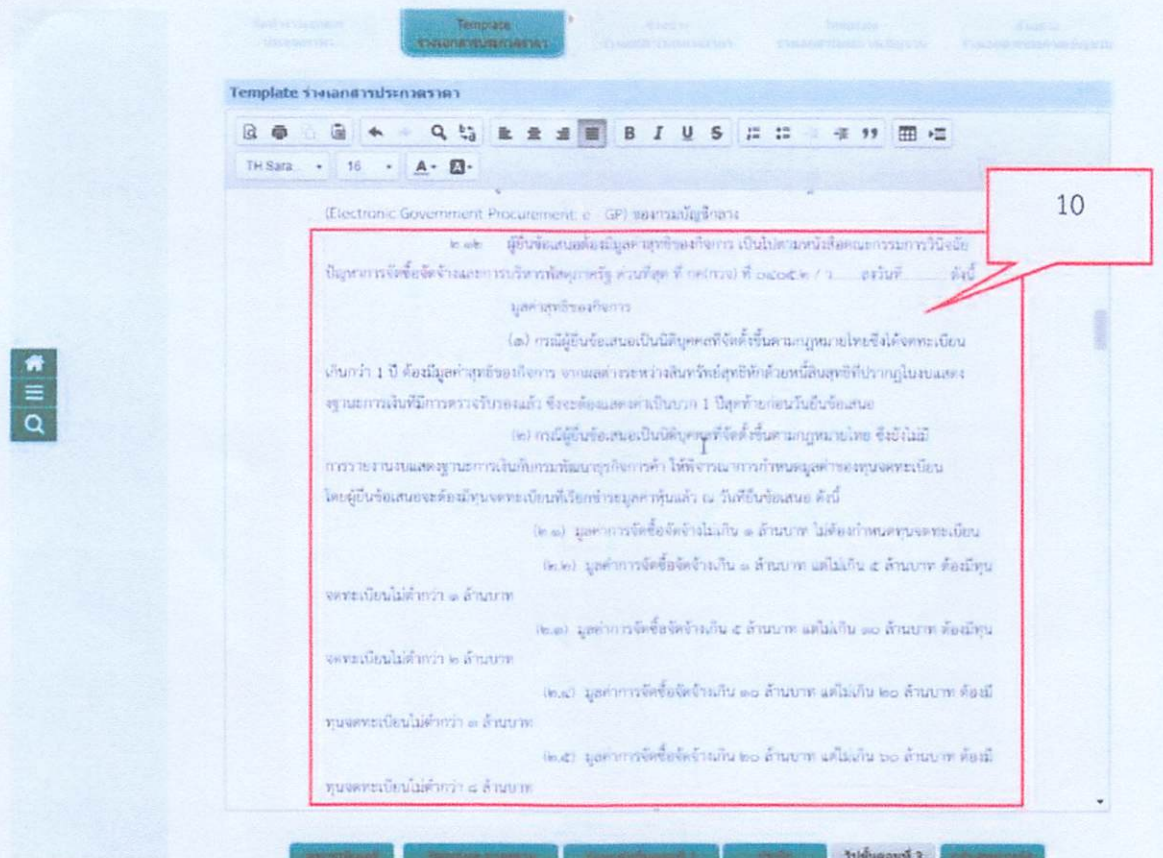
Template
ร่างเอกสารประกวดราคา

Template ร่างเอกสารประกวดราคา

TH Sara 16

10

(Electronic Government Procurement: e - GP) ของกรมบัญชีกลาง

๒.๑๒ ผู้ยื่นข้อเสนอต้องมีมูลค่าสุทธิของกิจการ เป็นไปตามหนังสือคณะกรรมการวินิจฉัยปัญหาการจัดซื้อจัดจ้างและการบริหารพัสดุภาครัฐ ด่วนที่สุด ที่ กค(กวจ) ที่ ๐๔๐๕.๒ / ว.......ลงวันที่......... ดังนี้

มูลค่าสุทธิของกิจการ

(๑) กรณีผู้ยื่นข้อเสนอเป็นนิติบุคคลที่จัดตั้งขึ้นตามกฎหมายไทยซึ่งได้จดทะเบียนเกินกว่า 1 ปี ต้องมีมูลค่าสุทธิของกิจการ จากผลต่างระหว่างสินทรัพย์สุทธิหักด้วยหนี้สินสุทธิที่ปรากฏในงบแสดงฐานะการเงินที่มีการตรวจรับรองแล้ว ซึ่งจะต้องแสดงค่าเป็นบวก 1 ปีสุดท้ายก่อนวันยื่นข้อเสนอ

(๒) กรณีผู้ยื่นข้อเสนอเป็นนิติบุคคลที่จัดตั้งขึ้นตามกฎหมายไทย ซึ่งยังไม่มีการรายงานงบแสดงฐานะการเงินกับกรมพัฒนาธุรกิจการค้า ให้พิจารณาการกำหนดมูลค่าของทุนจดทะเบียนโดยผู้ยื่นข้อเสนอจะต้องมีทุนจดทะเบียนที่เรียกชำระมูลค่าหุ้นแล้ว ณ วันที่ยื่นข้อเสนอ ดังนี้

(๒.๑) มูลค่าการจัดซื้อจัดจ้างไม่เกิน ๑ ล้านบาท ไม่ต้องกำหนดทุนจดทะเบียน

(๒.๒) มูลค่าการจัดซื้อจัดจ้างเกิน ๑ ล้านบาท แต่ไม่เกิน ๕ ล้านบาท ต้องมีทุนจดทะเบียนไม่ต่ำกว่า ๑ ล้านบาท

(๒.๓) มูลค่าการจัดซื้อจัดจ้างเกิน ๕ ล้านบาท แต่ไม่เกิน ๑๐ ล้านบาท ต้องมีทุนจดทะเบียนไม่ต่ำกว่า ๒ ล้านบาท

(๒.๔) มูลค่าการจัดซื้อจัดจ้างเกิน ๑๐ ล้านบาท แต่ไม่เกิน ๒๐ ล้านบาท ต้องมีทุนจดทะเบียนไม่ต่ำกว่า ๓ ล้านบาท

(๒.๕) มูลค่าการจัดซื้อจัดจ้างเกิน ๒๐ ล้านบาท แต่ไม่เกิน ๖๐ ล้านบาท ต้องมีทุนจดทะเบียนไม่ต่ำกว่า ๘ ล้านบาท

ไปขั้นตอนที่ 3